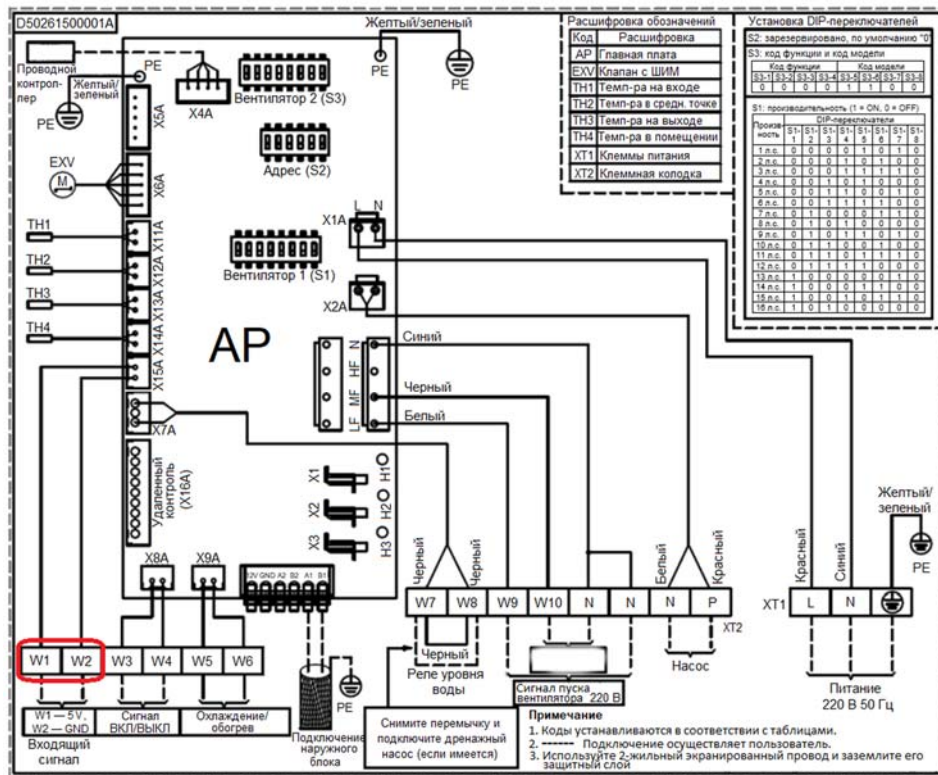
D50261500001A

Желтый/зеленый
PE
PE

Проводной контроллер
PE
Желтый/зеленый
PE
X4A
Вентилятор 2 (S3)
X5A
EXV
M
X6A
Адрес (S2)
TH1
X11A
TH2
X12A
TH3
X13A
TH4
X14A
X15A
Вентилятор 1 (S1)
X1A
L N
X2A
AP
Синий
N
HF
Черный
MF
Белый
LF
X7A
Удаленный контроль (X16A)
X1
H1
X2
H2
X3
H3
X8A
X9A
12V GND A2 B2 A1 B1
Черный
Черный
Белый
Красный
W7 W8 W9 W10 N N N P
XT2
Черный
Реле уровня воды
Сигнал пуска вентилятора 220 В
Насос
W1 W2 W3 W4 W5 W6
W1 — 5V, W2 — GND
Входящий сигнал
Сигнал ВКЛ/ВЫКЛ
Охлаждение/обогрев
PE
Подключение наружного блока
Снимите перемычку и подключите дренажный насос (если имеется)

Желтый/зеленый
PE
Красный
Синий
XT1 L N
Питание 220 В 50 Гц

Расшифровка обозначений

| Код | Расшифровка |
|---|---|
| AP | Главная плата |
| EXV | Клапан с ШИМ |
| TH1 | Темп-ра на входе |
| TH2 | Темп-ра в средн. точке |
| TH3 | Темп-ра на выходе |
| TH4 | Темп-ра в помещении |
| XT1 | Клеммы питания |
| XT2 | Клеммная колодка |

Установка DIP-переключателей
S2: зарезервировано, по умолчанию "0"
S3: код функции и код модели

| Код функции | | | | Код модели | | | |
|---|---|---|---|---|---|---|---|
| S3-1 | S3-2 | S3-3 | S3-4 | S3-5 | S3-6 | S3-7 | S3-8 |
| 0 | 0 | 0 | 0 | 1 | 1 | 0 | 0 |

S1: производительность (1 = ON, 0 = OFF)

| Производительность | S1-1 | S1-2 | S1-3 | S1-4 | S1-5 | S1-6 | S1-7 | S1-8 |
|---|---|---|---|---|---|---|---|---|
| 1 л.с. | 0 | 0 | 0 | 0 | 1 | 0 | 1 | 0 |
| 2 л.с. | 0 | 0 | 0 | 1 | 0 | 1 | 0 | 0 |
| 3 л.с. | 0 | 0 | 0 | 1 | 1 | 1 | 1 | 0 |
| 4 л.с. | 0 | 0 | 1 | 0 | 1 | 0 | 0 | 0 |
| 5 л.с. | 0 | 0 | 1 | 1 | 0 | 0 | 1 | 0 |
| 6 л.с. | 0 | 0 | 1 | 1 | 1 | 1 | 0 | 0 |
| 7 л.с. | 0 | 1 | 0 | 0 | 0 | 1 | 1 | 0 |
| 8 л.с. | 0 | 1 | 0 | 1 | 0 | 0 | 0 | 0 |
| 9 л.с. | 0 | 1 | 0 | 1 | 1 | 0 | 1 | 0 |
| 10 л.с. | 0 | 1 | 1 | 0 | 0 | 1 | 0 | 0 |
| 11 л.с. | 0 | 1 | 1 | 0 | 1 | 1 | 1 | 0 |
| 12 л.с. | 0 | 1 | 1 | 1 | 1 | 0 | 0 | 0 |
| 13 л.с. | 1 | 0 | 0 | 0 | 0 | 0 | 1 | 0 |
| 14 л.с. | 1 | 0 | 0 | 0 | 1 | 1 | 0 | 0 |
| 15 л.с. | 1 | 0 | 0 | 1 | 0 | 1 | 1 | 0 |
| 16 л.с. | 1 | 0 | 1 | 0 | 0 | 0 | 0 | 0 |

Примечание
1. Коды устанавливаются в соответствии с таблицами.
2. ------ Подключение осуществляет пользователь.
3. Используйте 2-жильный экранированный провод и заземлите его защитный слой